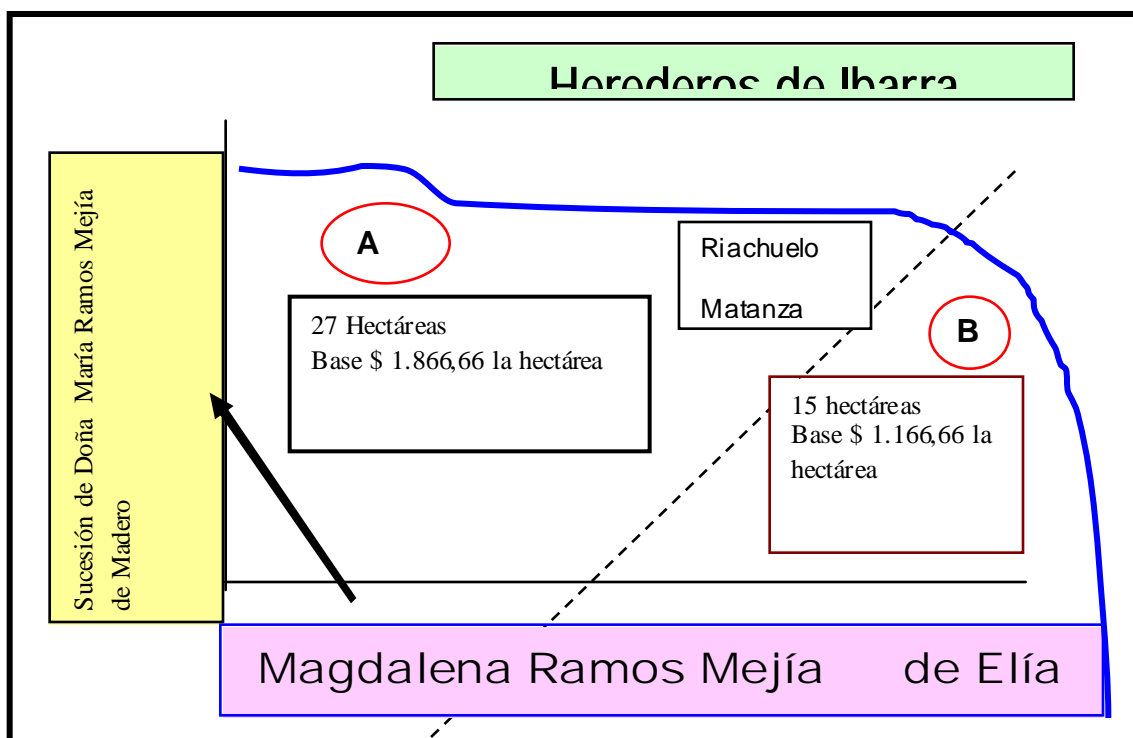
Herederos de Ibarra

Sucesión de Doña María Ramos Mejía de Madero

A

27 Hectáreas
Base $ 1.866,66 la hectárea

Riachuelo
Matanza

B

15 hectáreas
Base $ 1.166,66 la hectárea

Magdalena Ramos Mejía de Elía